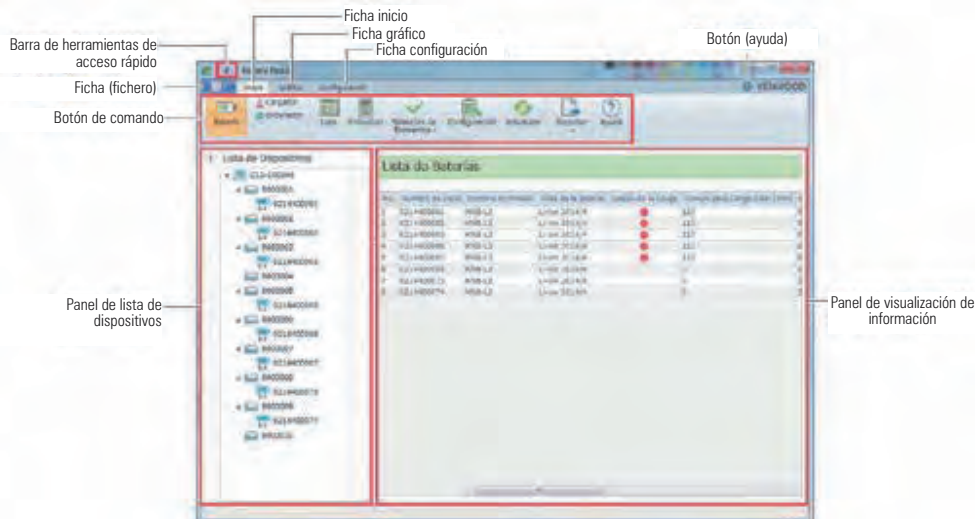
Ficha inicio
Ficha gráfico
Ficha configuración
Barra de herramientas de acceso rápido
Botón (ayuda)
Ficha (fichero)
Botón de comando
Panel de lista de dispositivos
Panel de visualización de información

Inicio
Gráfico
Configuración
KENWOOD
Batería
Cargador
Lista
Configuración
Actualizar
Ayuda
Lista de Dispositivos
Lista de Baterías
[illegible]